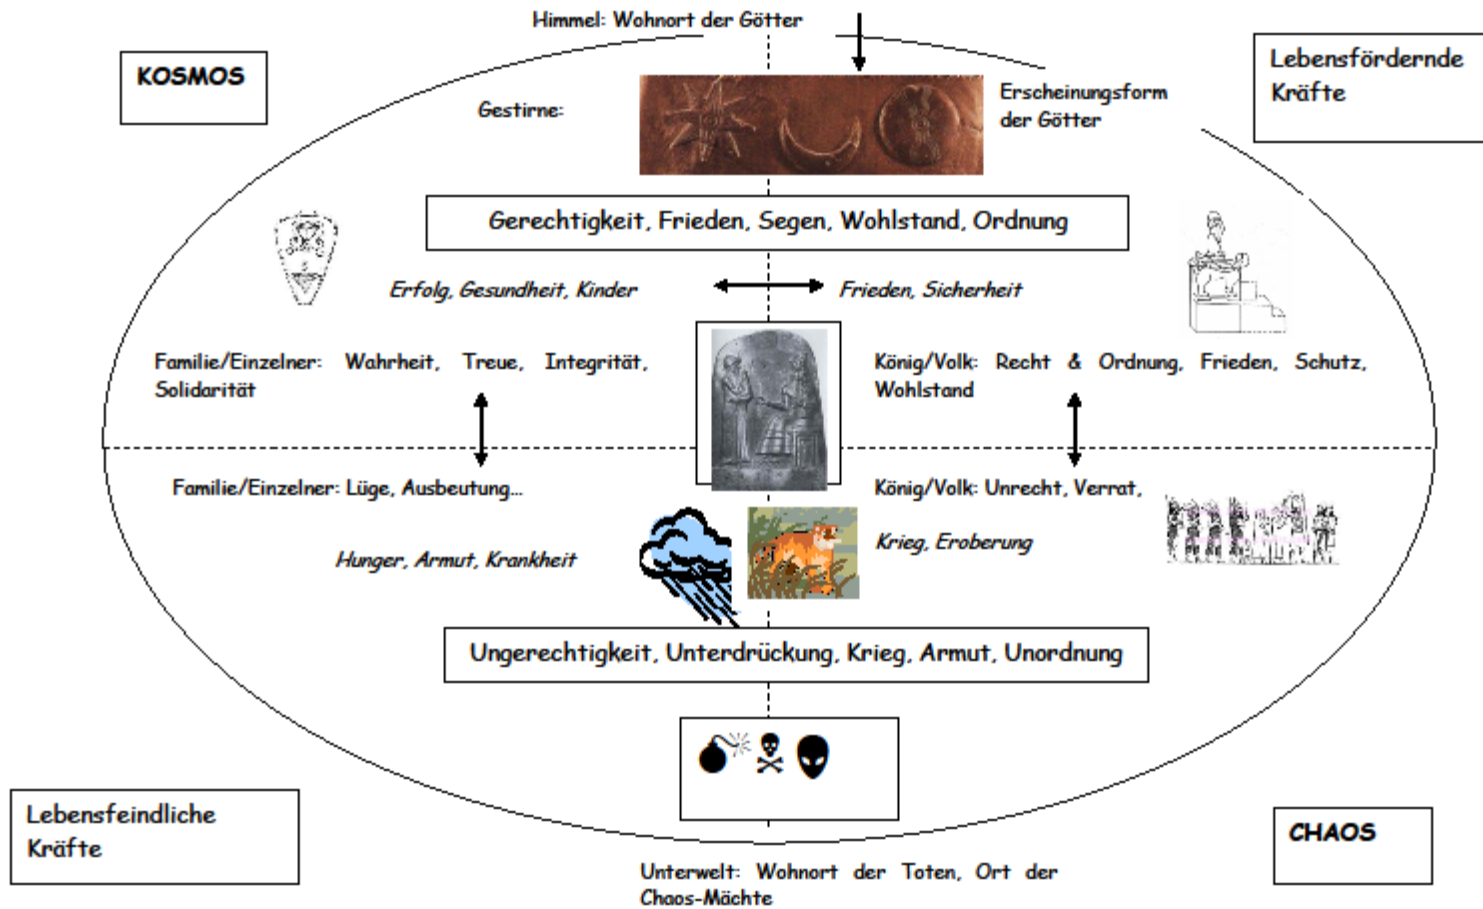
Himmel: Wohnort der Götter

KOSMOS

Lebensfördernde Kräfte

Gestirne:

Erscheinungsform der Götter

Gerechtigkeit, Frieden, Segen, Wohlstand, Ordnung

Erfolg, Gesundheit, Kinder

Frieden, Sicherheit

Familie/Einzelner: Wahrheit, Treue, Integrität, Solidarität

König/Volk: Recht & Ordnung, Frieden, Schutz, Wohlstand

Familie/Einzelner: Lüge, Ausbeutung...

König/Volk: Unrecht, Verrat,

Hunger, Armut, Krankheit

Krieg, Eroberung

Ungerechtigkeit, Unterdrückung, Krieg, Armut, Unordnung

Lebensfeindliche Kräfte

CHAOS

Unterwelt: Wohnort der Toten, Ort der Chaos-Mächte